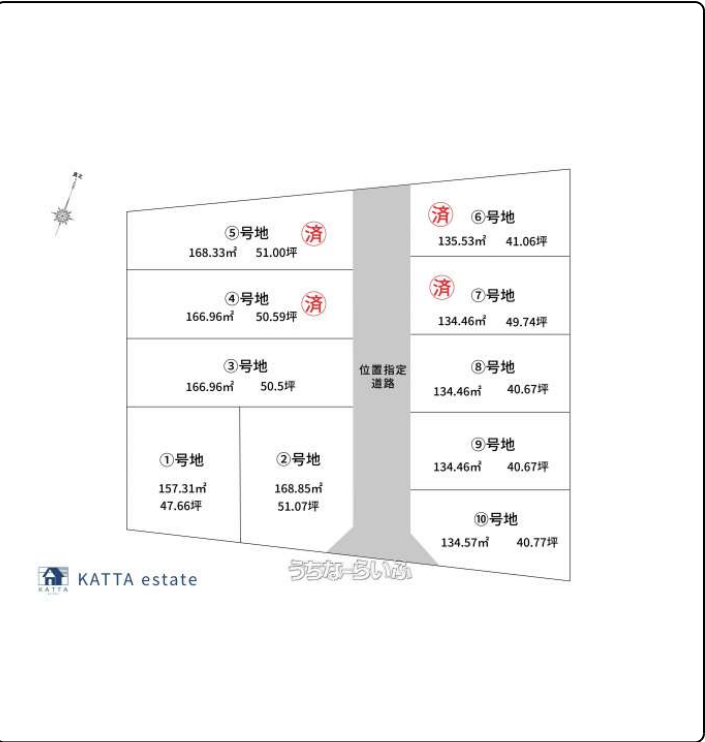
北

⑤号地 済
168.33㎡ 51.00坪

④号地 済
166.96㎡ 50.59坪

③号地
166.96㎡ 50.5坪

①号地
157.31㎡
47.66坪

②号地
168.85㎡
51.07坪

位置指定道路

済 ⑥号地
135.53㎡ 41.06坪

済 ⑦号地
134.46㎡ 49.74坪

⑧号地
134.46㎡ 40.67坪

⑨号地
134.46㎡ 40.67坪

⑩号地
134.57㎡ 40.77坪

KATTA estate
KATTA

うちなーらいふ